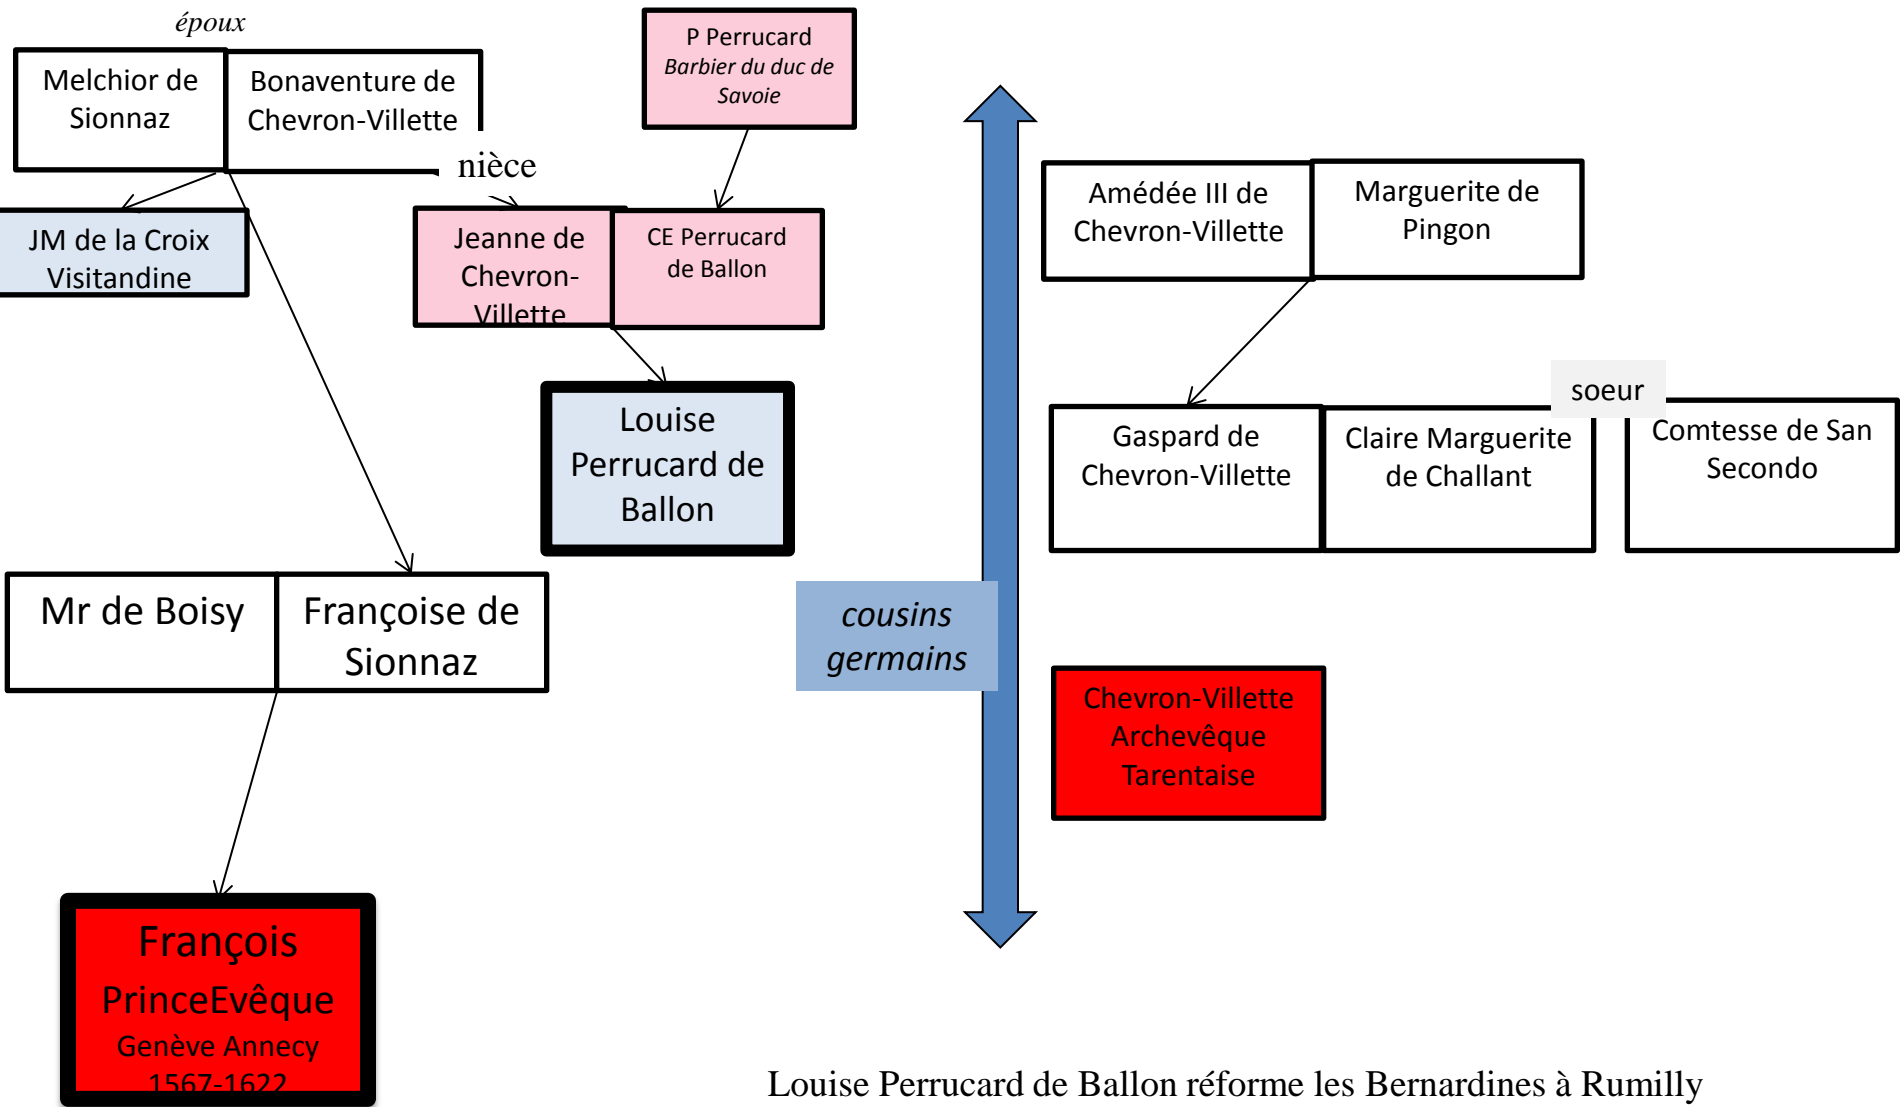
époux

Melchior de Sionnaz

Bonaventure de Chevron-Villette

P Perrucard
Barbier du duc de Savoie

nièce

JM de la Croix Visitandine

Jeanne de Chevron-Villette

CE Perrucard de Ballon

Louise Perrucard de Ballon

Amédée III de Chevron-Villette

Marguerite de Pingon

soeur

Gaspard de Chevron-Villette

Claire Marguerite de Challant

Comtesse de San Secondo

Mr de Boisy

Françoise de Sionnaz

cousins germains

Chevron-Villette Archevêque Tarentaise

François
PrinceEvêque
Genève Annecy
1567-1622

Louise Perrucard de Ballon réforme les Bernardines à Rumilly